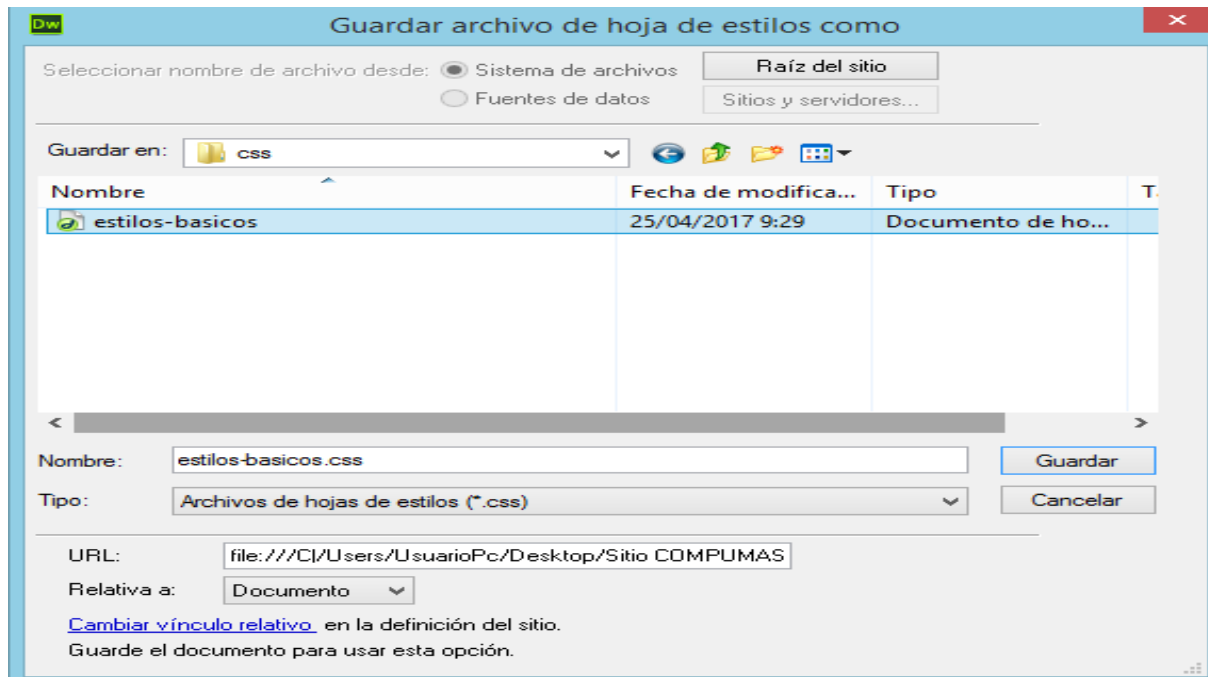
Dw
Guardar archivo de hoja de estilos como

Seleccionar nombre de archivo desde: Sistema de archivos
Fuentes de datos
Raíz del sitio
Sitios y servidores...

Guardar en: css

| Nombre | Fecha de modifica... | Tipo | T. |
|---|---|---|---|
| estilos-basicos | 25/04/2017 9:29 | Documento de ho... | |

Nombre: estilos-basicos.css
Guardar
Tipo: Archivos de hojas de estilos (*.css)
Cancelar

URL: file:///C|/Users/UsuarioPc/Desktop/Sitio COMPUMAS
Relativa a: Documento
Cambiar vínculo relativo en la definición del sitio.
Guarde el documento para usar esta opción.